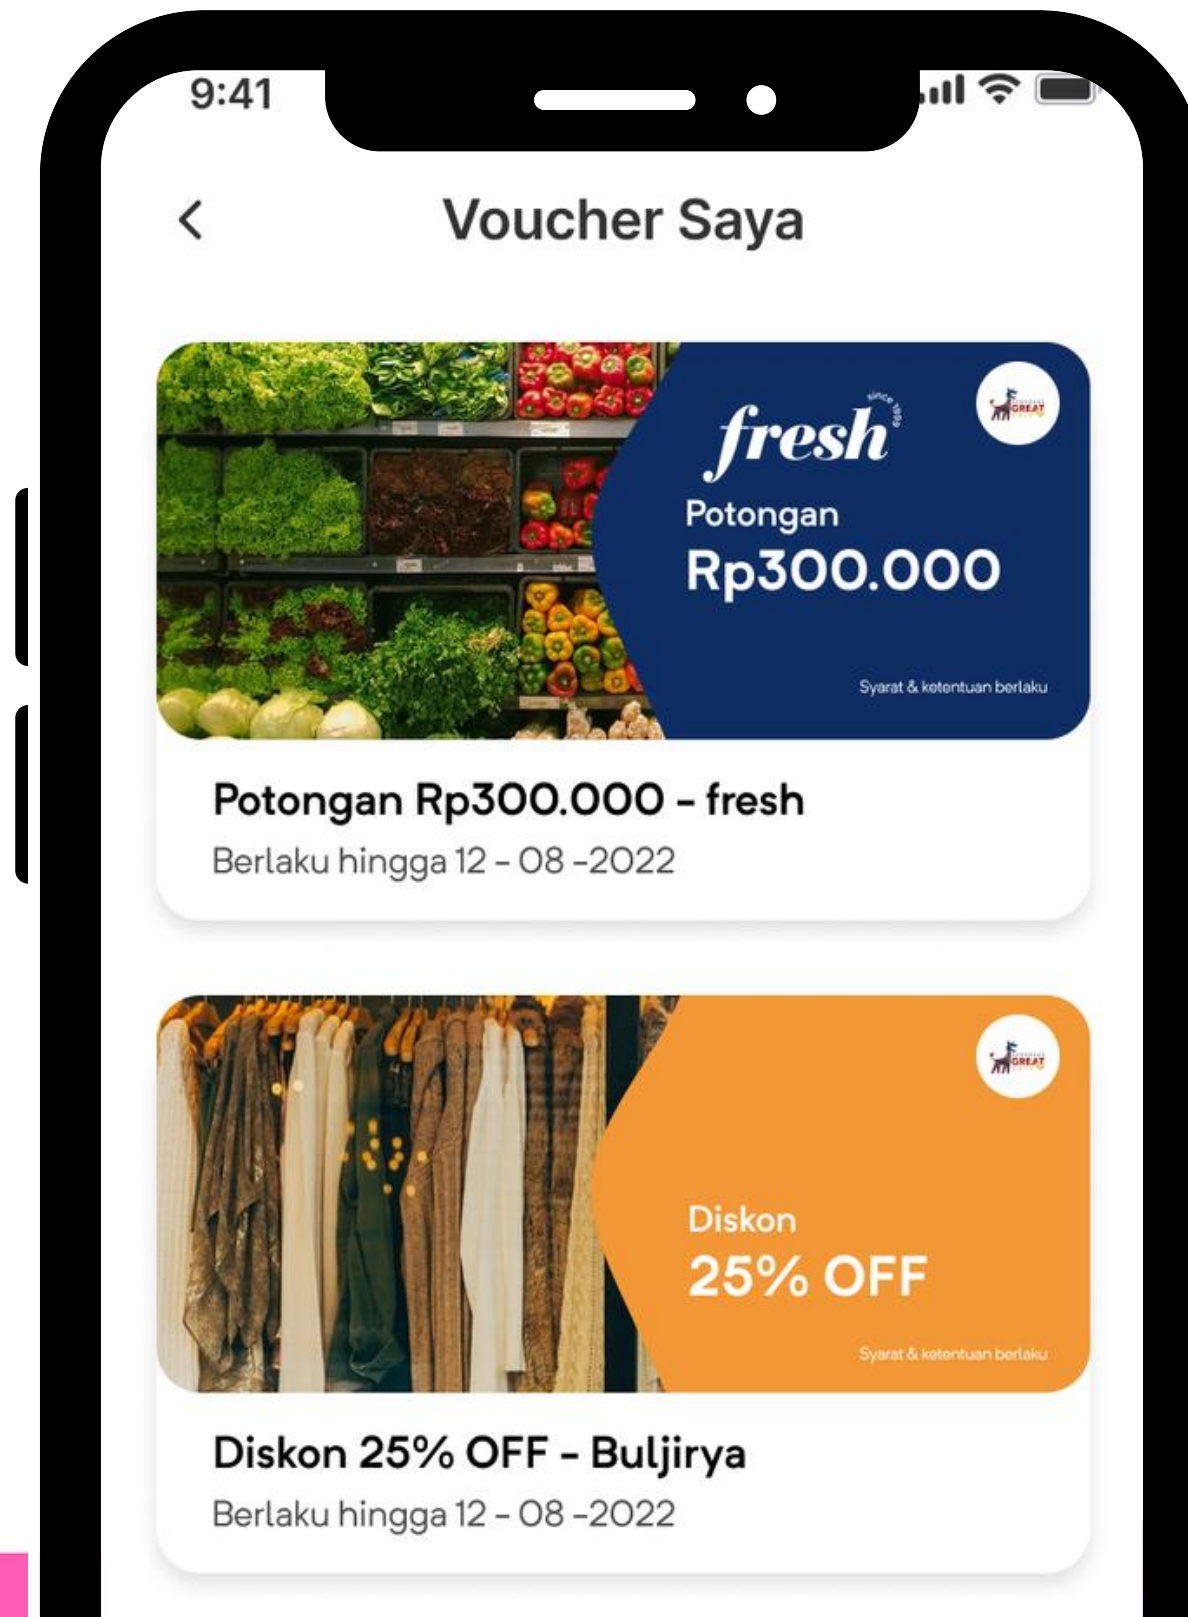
9:41

<

Voucher Saya

fresh since 1999

GREAT

Potongan

Rp300.000

Syarat & ketentuan berlaku

Potongan Rp300.000 - fresh

Berlaku hingga 12 - 08 -2022

GREAT

Diskon

25% OFF

Syarat & ketentuan berlaku

Diskon 25% OFF - Buljirya

Berlaku hingga 12 - 08 -2022